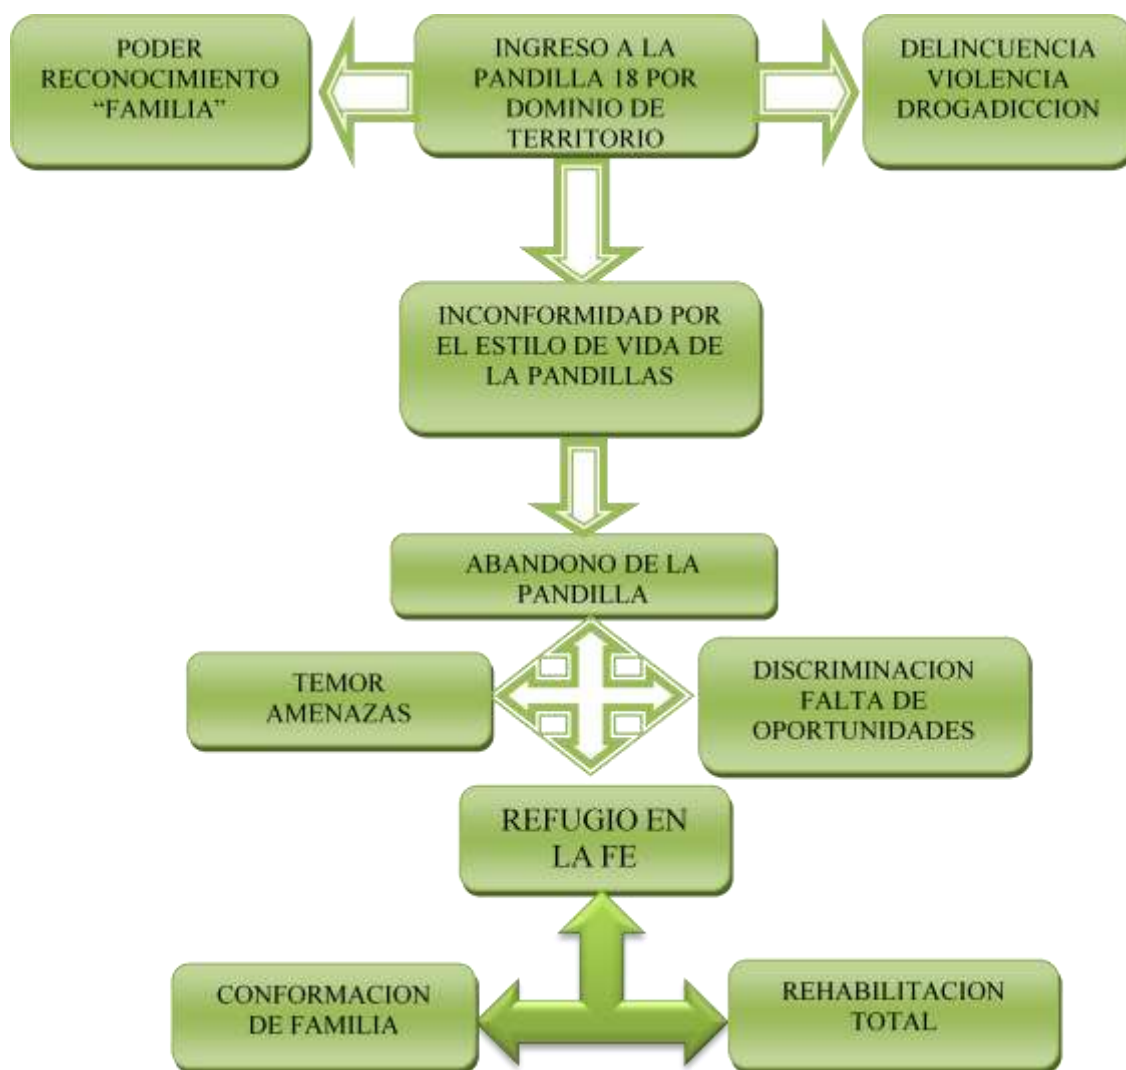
PODER RECONOCIMIENTO “FAMILIA”

INGRESO A LA PANDILLA 18 POR DOMINIO DE TERRITORIO

DELINCUENCIA VIOLENCIA DROGADICCION

INCONFORMIDAD POR EL ESTILO DE VIDA DE LA PANDILLAS

ABANDONO DE LA PANDILLA

TEMOR AMENAZAS

DISCRIMINACION FALTA DE OPORTUNIDADES

REFUGIO EN LA FE

CONFORMACION DE FAMILIA

REHABILITACION TOTAL